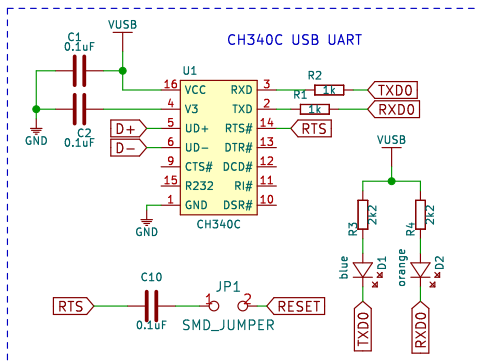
CH340C USB UART

VUSB
C1
0.1uF
C2
0.1uF
GND
U1
16 VCC
4 V3
5 UD+
6 UD−
9 CTS#
15 R232
1 GND
RXD 3
TXD 2
RTS# 14
DTR# 13
DCD# 12
RI# 11
DSR# 10
CH340C
D+
D−
GND
R2
1k
R1
1k
TXD0
RXD0
RTS
VUSB
R3
2k2
R4
2k2
blue
D1
orange
D2
TXD0
RXD0
C10
0.1uF
JP1
1
2
RTS
RESET
SMD_JUMPER